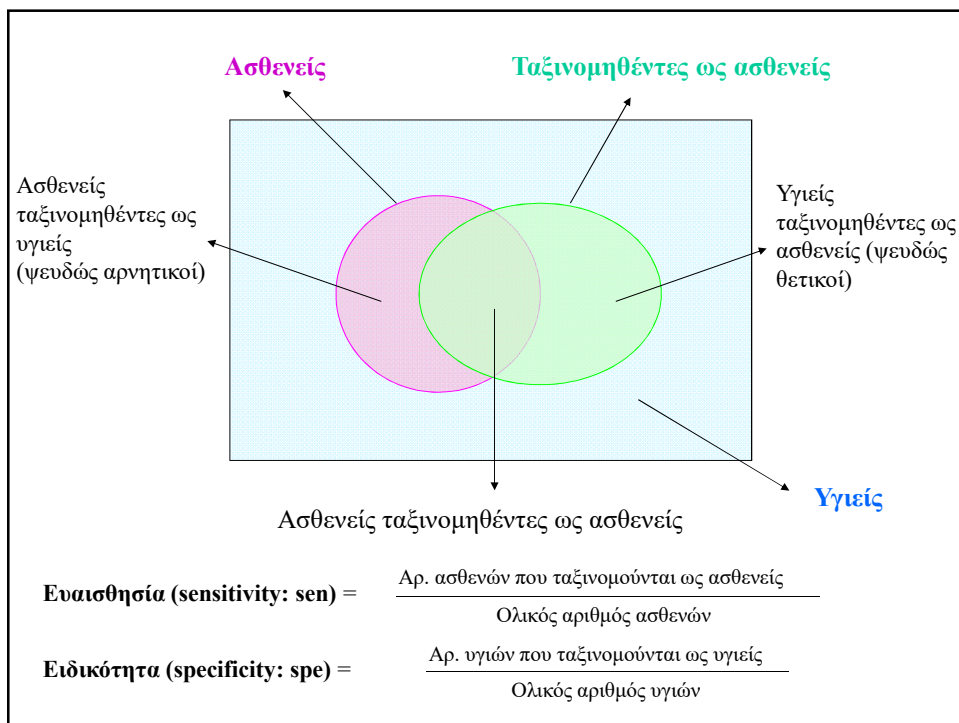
Ασθενείς

Ταξινομηθέντες ως ασθενείς

Ασθενείς ταξινομηθέντες ως υγιείς (ψευδώς αρνητικοί)

Υγιείς ταξινομηθέντες ως ασθενείς (ψευδώς θετικοί)

Υγιείς

Ασθενείς ταξινομηθέντες ως ασθενείς

**Ευαισθησία (sensitivity: sen)** = $\frac{\text{Αρ. ασθενών που ταξινομούνται ως ασθενείς}}{\text{Ολικός αριθμός ασθενών}}$

**Ειδικότητα (specificity: spe)** = $\frac{\text{Αρ. υγιών που ταξινομούνται ως υγιείς}}{\text{Ολικός αριθμός υγιών}}$